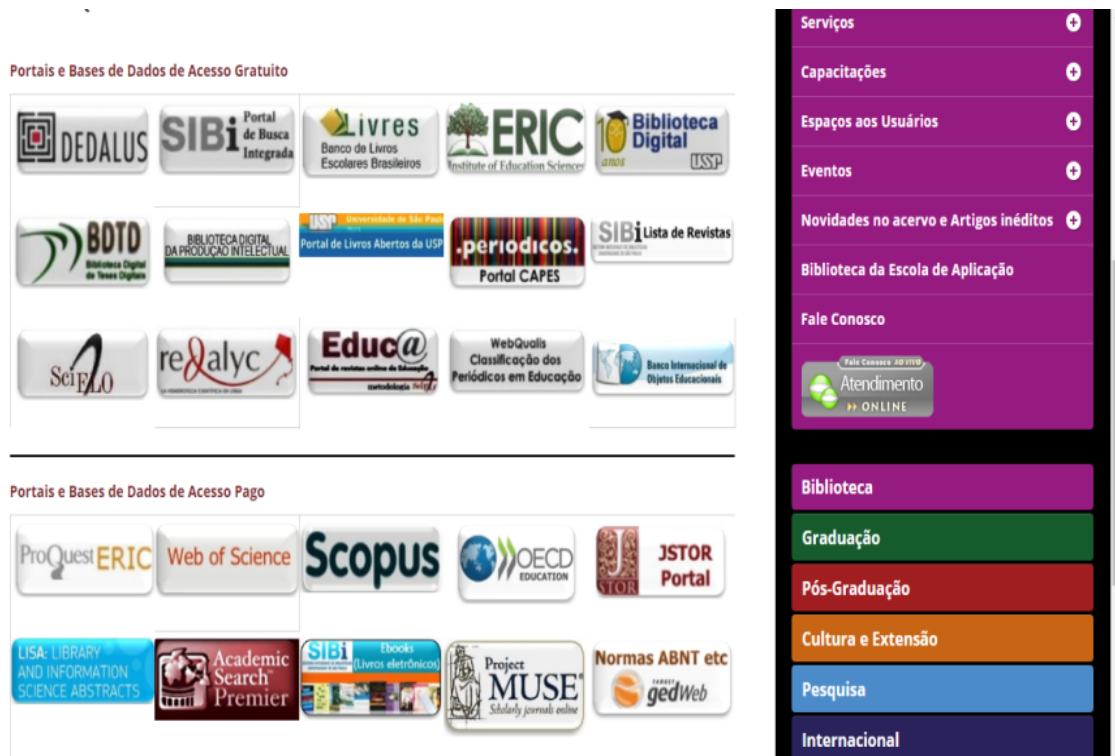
Portais e Bases de Dados de Acesso Gratuito

DEDALUS

SIBi Portal de Busca Integrada

Livres Banco de Livros Escolares Brasileiros

ERIC Institute of Education Sciences

Biblioteca Digital USP 10 anos

BDTD Biblioteca Digital de Teses Digitais

BIBLIOTECA DIGITAL DA PRODUÇÃO INTELECTUAL

USP Universidade de São Paulo Portal de Livros Abertos da USP

.periodicos. Portal CAPES

SIBi Lista de Revistas

SciELO

redalyc

Educ@ Portal de revistas online de Educação

WebQualis Classificação dos Periódicos em Educação

Banco Internacional de Objetos Educacionais

Portais e Bases de Dados de Acesso Pago

ProQuest ERIC

Web of Science

Scopus

OECD EDUCATION

JSTOR Portal

LISA: LIBRARY AND INFORMATION SCIENCE ABSTRACTS

Academic Search Premier

SIBi Ebooks (Livros eletrônicos)

Project MUSE Scholarly journals online

Normas ABNT etc gedWeb

Serviços

Capacitações

Espaços aos Usuários

Eventos

Novidades no acervo e Artigos inéditos

Biblioteca da Escola de Aplicação

Fale Conosco

Fale Conosco AO VIVO Atendimento ONLINE

Biblioteca

Graduação

Pós-Graduação

Cultura e Extensão

Pesquisa

Internacional